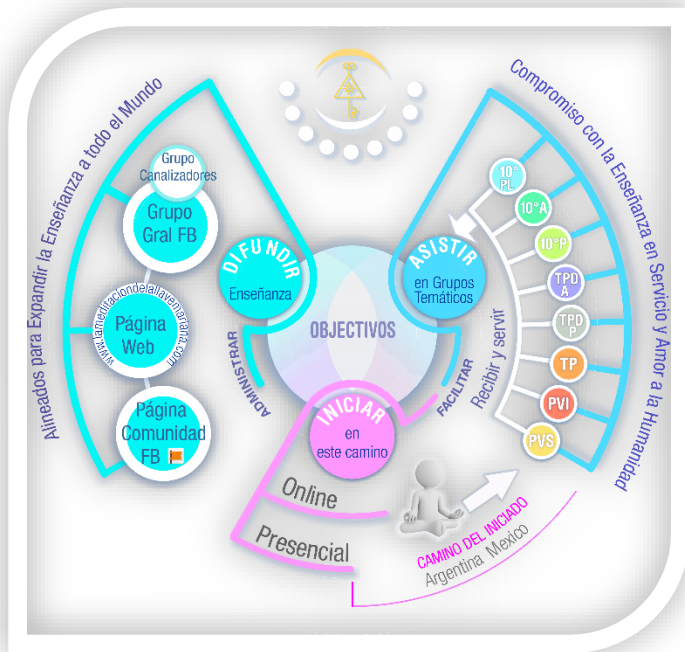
Alineados para Expandir la Enseñanza a todo el Mundo

Grupo Canalizadores

Grupo Gral FB

www.lameditaciondelallaventurada.com

Página Web

Página Comunidad FB

DIFUNDIR

Enseñanza

ADMINISTRAR

OBJECTIVOS

ASISTIR

en Grupos Temáticos

FACILITAR

INICIAR

en este camino

Compromiso con la Enseñanza en Servicio y Amor a la Humanidad

10° PL

10°A

10°P

TPD A

TPD P

TP

PVI

PVS

Recibir y servir

Online

Presencial

CAMINO DEL INICIADO

Argentina Mexico